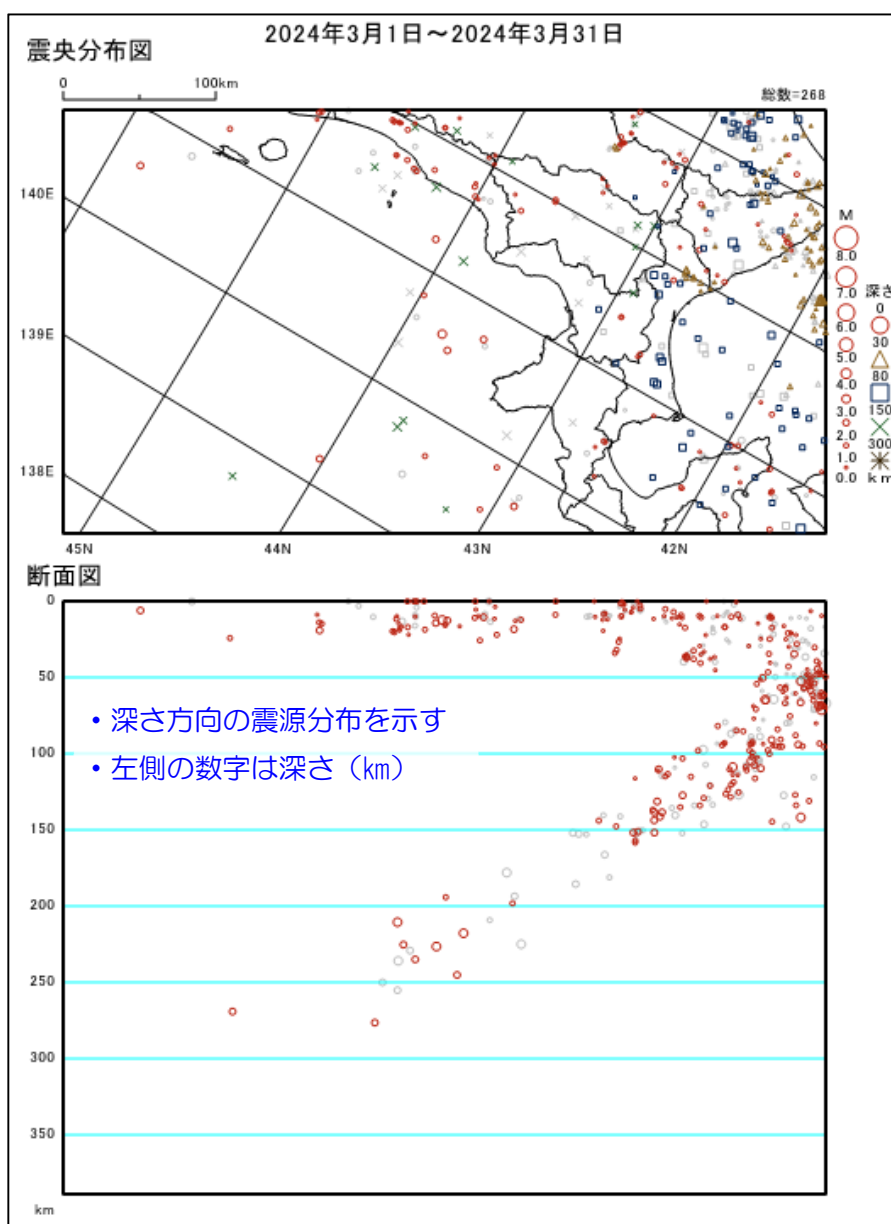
震央分布図

2024年3月1日～2024年3月31日

0 100km

総数=268

140E

139E

138E

45N 44N 43N 42N

M
8.0
7.0
6.0
5.0
4.0
3.0
2.0
1.0
0.0

深さ
0
30
80
150
300
km

断面図

0
50
100
150
200
250
300
350
km

・深さ方向の震源分布を示す
・左側の数字は深さ（km）